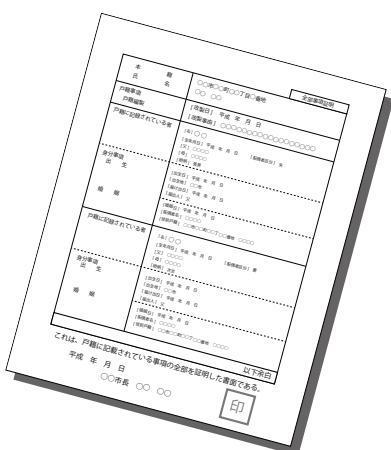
全部事項証明

本 籍 ○○県○○町○丁目○番地
氏 名 ○○ ○○

戸籍事項
戸籍編製 【編製日】 平成 年 月 日
【転籍事項】 ○○○○○○○○○○○○○○○

戸籍に記録されている者 【名】○○
【生年月日】 平成 年 月 日 【配偶者区分】夫
【父】 ○○○○
【母】 ○○○○
【続柄】 長男

身分事項
出 生 【出生日】 平成 年 月 日
【出生地】 ○○市
【届出日】 平成 年 月 日
【届出人】 父

婚 姻 【婚姻日】 平成 年 月 日
【配偶者氏名】 ○○○○
【従前戸籍】 ○○県○○町○丁目○番地 ○○○○

戸籍に記録されている者 【名】○○
【生年月日】 平成 年 月 日 【配偶者区分】妻
【父】 ○○○○
【母】 ○○○○
【続柄】 長女

身分事項
出 生 【出生日】 平成 年 月 日
【出生地】 ○○市
【届出日】 平成 年 月 日
【届出人】 父

婚 姻 【婚姻日】 平成 年 月 日
【配偶者氏名】 ○○○○
【従前戸籍】 ○○県○○町○丁目○番地 ○○○○

以下余白

これは、戸籍に記載されている事項の全部を証明した書面である。
平成 年 月 日
○○市長 ○○ ○○
印